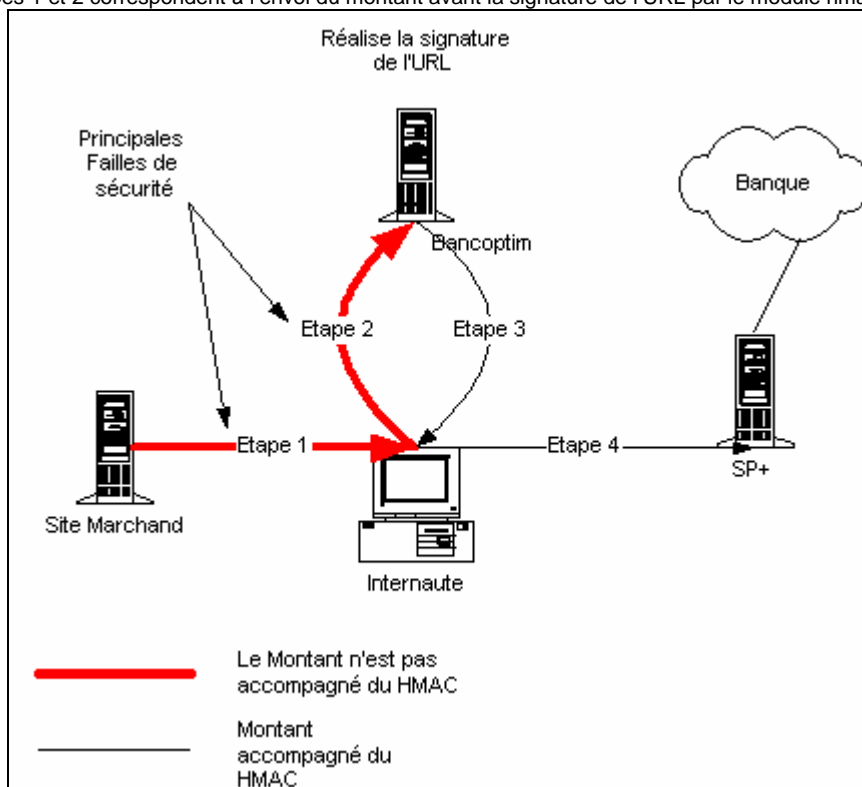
es 1 et 2 correspondent à l'envoi du montant avant la signature de l'URL par le module hma

Réalise la signature de l'URL

Principales Failles de sécurité

Banque

Bancoptim

Etape 2

Etape 3

Etape 1

Etape 4

SP+

Site Marchand

Internaute

Le Montant n'est pas accompagné du HMAC

Montant accompagné du HMAC